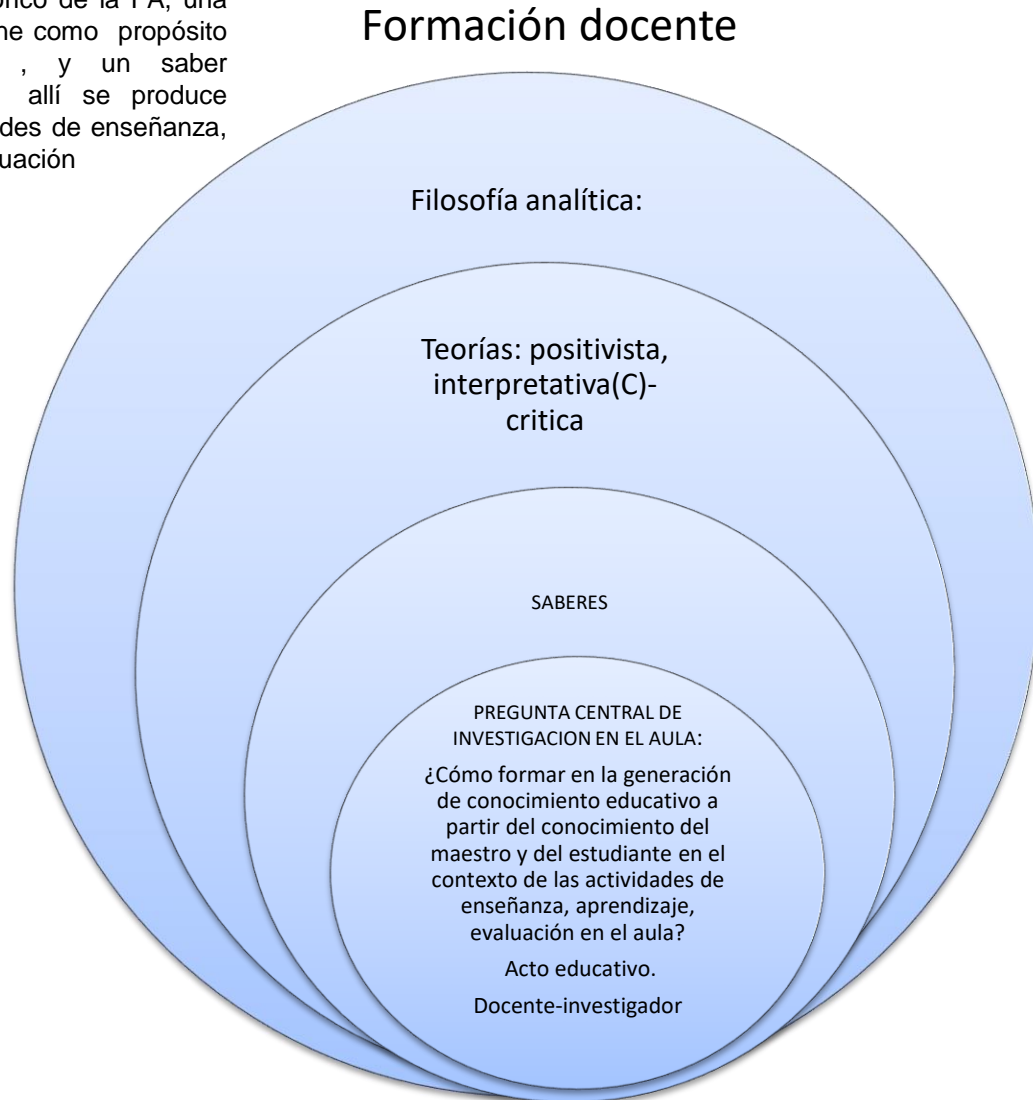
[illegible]onco de la FA, una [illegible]ne como propósito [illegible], y un saber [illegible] allí se produce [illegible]des de enseñanza, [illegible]uación

Formación docente

Filosofía analítica:

Teorías: positivista, interpretativa(C)-critica

SABERES

PREGUNTA CENTRAL DE INVESTIGACION EN EL AULA:

¿Cómo formar en la generación de conocimiento educativo a partir del conocimiento del maestro y del estudiante en el contexto de las actividades de enseñanza, aprendizaje, evaluación en el aula?

Acto educativo.

Docente-investigador